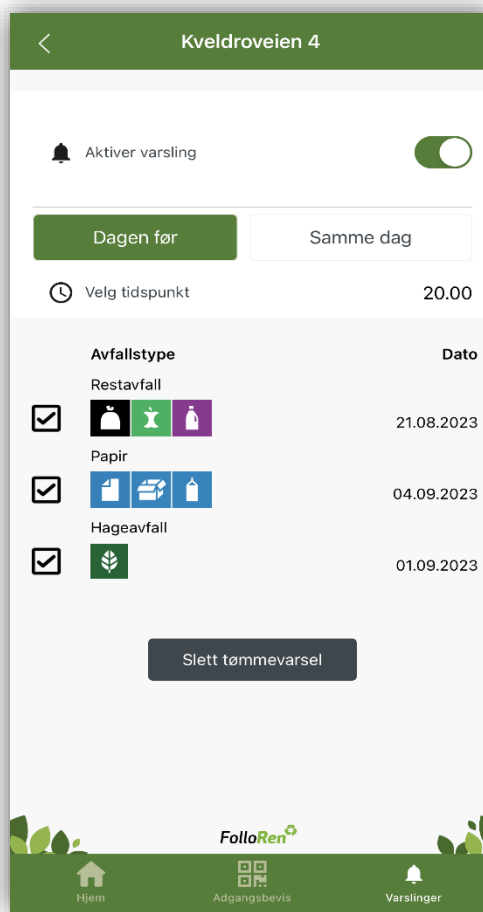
Kveldroveien 4

Aktiver varsling

Dagen før

Samme dag

Velg tidspunkt

20.00

Avfallstype

Dato

Restavfall

21.08.2023

Papir

04.09.2023

Hageavfall

01.09.2023

Slett tømmevarsel

FolloRen

Hjem

Adgangsbevis

Varslinger